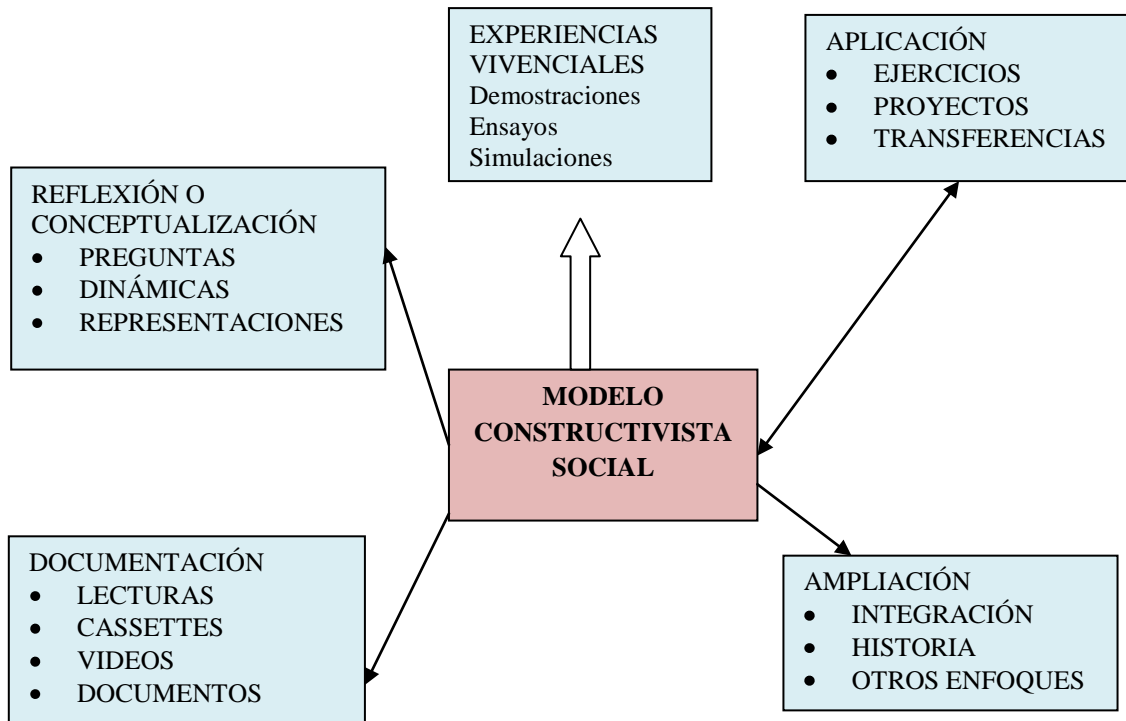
EXPERIENCIAS VIVENCIALES
Demostraciones
Ensayos
Simulaciones

APLICACIÓN
- EJERCICIOS
- PROYECTOS
- TRANSFERENCIAS

REFLEXIÓN O CONCEPTUALIZACIÓN
- PREGUNTAS
- DINÁMICAS
- REPRESENTACIONES

MODELO CONSTRUCTIVISTA SOCIAL

DOCUMENTACIÓN
- LECTURAS
- CASSETTES
- VIDEOS
- DOCUMENTOS

AMPLIACIÓN
- INTEGRACIÓN
- HISTORIA
- OTROS ENFOQUES